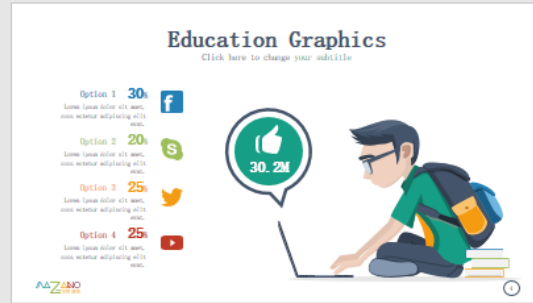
Education Graphics

Click here to change your subtitle

Option 1 30%

Lorem ipsum dolor sit amet, cons ectetur adipiscing elit sceat.

Option 2 20%

Lorem ipsum dolor sit amet, cons ectetur adipiscing elit sceat.

Option 3 25%

Lorem ipsum dolor sit amet, cons ectetur adipiscing elit sceat.

Option 4 25%

Lorem ipsum dolor sit amet, cons ectetur adipiscing elit sceat.

30.2M

AAZANO